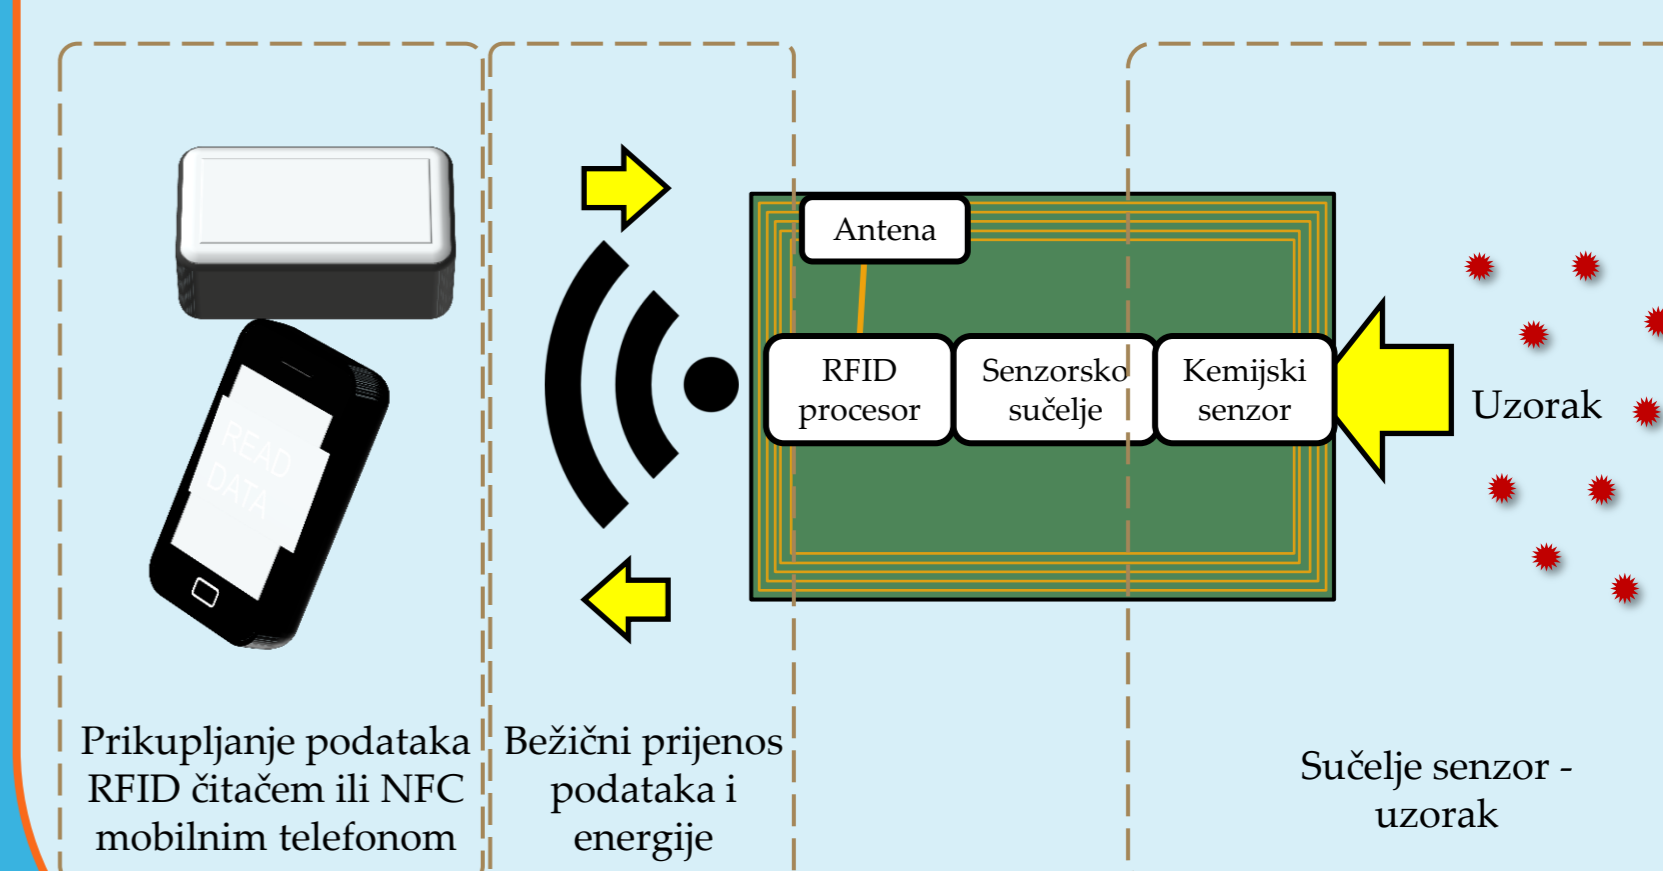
READ DATA

Antena

RFID procesor

Senzorsko sučelje

Kemijski senzor

Uzorak

Prikupljanje podataka RFID čitačem ili NFC mobilnim telefonom

Bežični prijenos podataka i energije

Sučelje senzor - uzorak